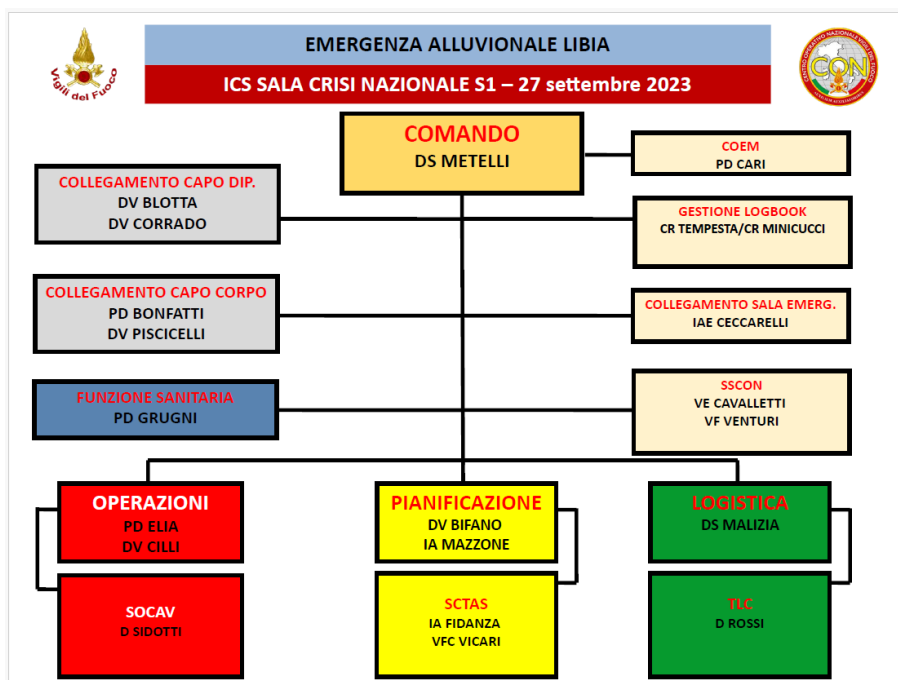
Vigili del Fuoco

EMERGENZA ALLUVIONALE LIBIA

ICS SALA CRISI NAZIONALE S1 – 27 settembre 2023

CENTRO OPERATIVO NAZIONALE VIGILI DEL FUOCO
CON

COMANDO
DS METELLI

COEM
PD CARI

COLLEGAMENTO CAPO DIP.
DV BLOTTA
DV CORRADO

GESTIONE LOGBOOK
CR TEMPESTA/CR MINICUCCI

COLLEGAMENTO CAPO CORPO
PD BONFATTI
DV PISCICELLI

COLLEGAMENTO SALA EMERG.
IAE CECCARELLI

FUNZIONE SANITARIA
PD GRUGNI

SSCON
VE CAVALLETTI
VF VENTURI

OPERAZIONI
PD ELIA
DV CILLI

PIANIFICAZIONE
DV BIFANO
IA MAZZONE

LOGISTICA
DS MALIZIA

SOCAV
D SIDOTTI

SCTAS
IA FIDANZA
VFC VICARI

TLC
D ROSSI